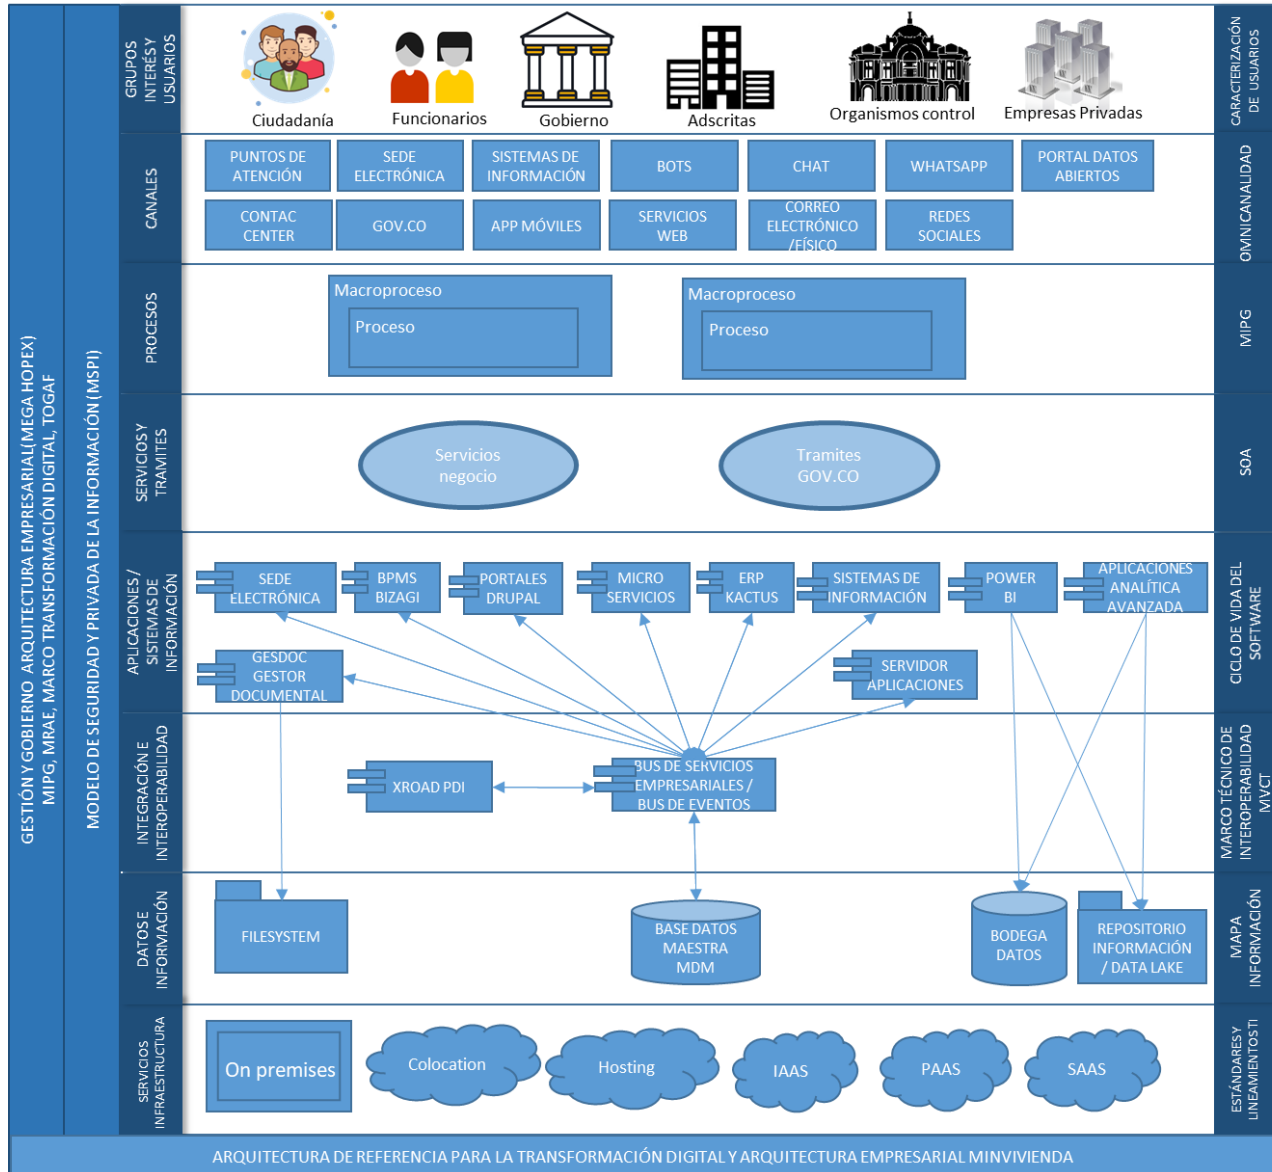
GESTIÓN Y GOBIERNO ARQUITECTURA EMPRESARIAL(MEGA HOPEX) MIPG, MRAE, MARCO TRANSFORMACIÓN DIGITAL, TOGAF

MODELO DE SEGURIDAD Y PRIVADA DE LA INFORMACIÓN (MSPI)

GRUPOS INTERÉS Y USUARIOS

Ciudadanía

Funcionarios

Gobierno

Adscritas

Organismos control

Empresas Privadas

CARACTERIZACIÓN DE USUARIOS

CANALES

PUNTOS DE ATENCIÓN

SEDE ELECTRÓNICA

SISTEMAS DE INFORMACIÓN

BOTS

CHAT

WHATSAPP

PORTAL DATOS ABIERTOS

CONTAC CENTER

GOV.CO

APP MÓVILES

SERVICIOS WEB

CORREO ELECTRÓNICO /FÍSICO

REDES SOCIALES

OMNICANALIDAD

PROCESOS

Macroproceso

Proceso

Macroproceso

Proceso

MIPG

SERVICIOS Y TRAMITES

Servicios negocio

Tramites GOV.CO

SOA

APLICACIONES / SISTEMAS DE INFORMACIÓN

SEDE ELECTRÓNICA

BPMS BIZAGI

PORTALES DRUPAL

MICRO SERVICIOS

ERP KACTUS

SISTEMAS DE INFORMACIÓN

POWER BI

APLICACIONES ANALÍTICA AVANZADA

GESDOC GESTOR DOCUMENTAL

SERVIDOR APLICACIONES

CICLO DE VIDA DEL SOFTWARE

INTEGRACIÓN E INTEROPERABILIDAD

XROAD PDI

BUS DE SERVICIOS EMPRESARIALES / BUS DE EVENTOS

MARCO TÉCNICO DE INTEROPERABILIDAD MVCT

DATOS E INFORMACIÓN

FILESYSTEM

BASE DATOS MAESTRA MDM

BODEGA DATOS

REPOSITORIO INFORMACIÓN / DATA LAKE

MAPA INFORMACIÓN

SERVICIOS INFRAESTRUCTURA

On premises

Colocation

Hosting

IAAS

PAAS

SAAS

ESTÁNDARES Y LINEAMIENTOS TI

ARQUITECTURA DE REFERENCIA PARA LA TRANSFORMACIÓN DIGITAL Y ARQUITECTURA EMPRESARIAL MINVIVIENDA